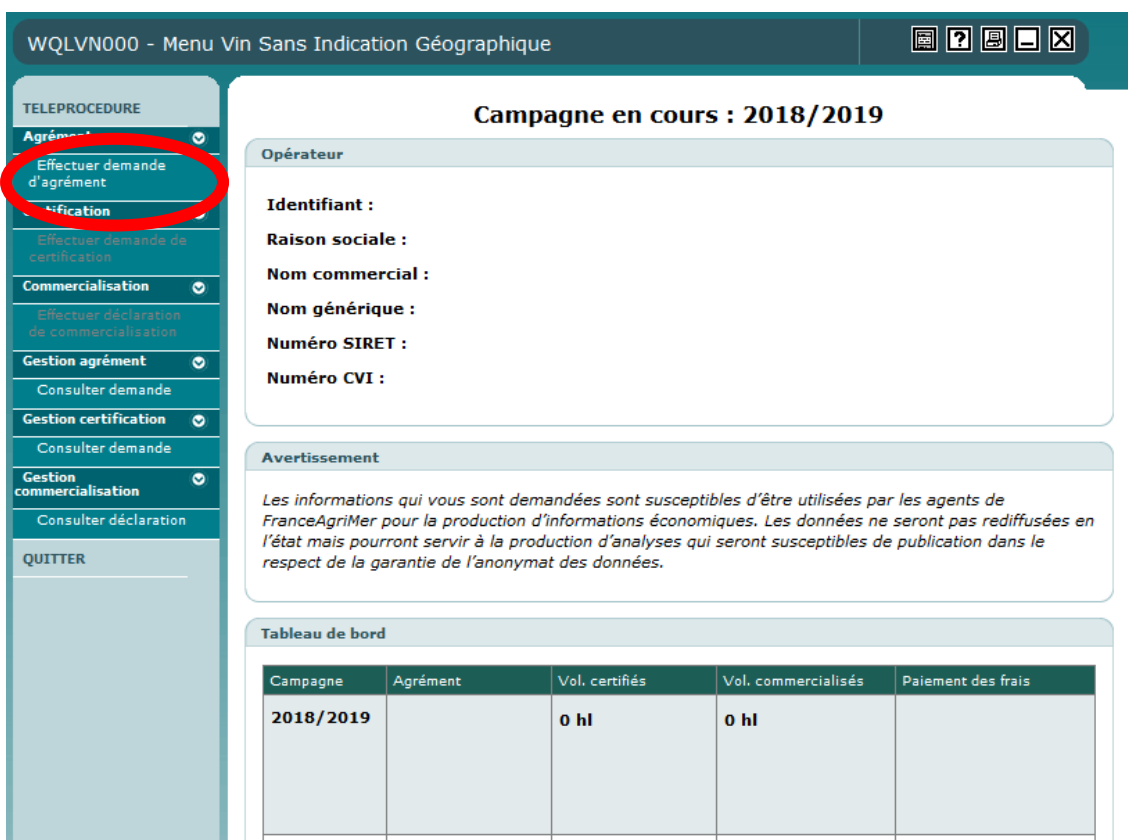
WQLVN000 - Menu Vin Sans Indication Géographique

TELEPROCEDURE

Agrément

Effectuer demande d'agrément

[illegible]tification

Effectuer demande de certification

Commercialisation

Effectuer déclaration de commercialisation

Gestion agrément

Consulter demande

Gestion certification

Consulter demande

Gestion commercialisation

Consulter déclaration

QUITTER

Campagne en cours : 2018/2019

Opérateur

Identifiant :

Raison sociale :

Nom commercial :

Nom générique :

Numéro SIRET :

Numéro CVI :

Avertissement

Les informations qui vous sont demandées sont susceptibles d'être utilisées par les agents de FranceAgriMer pour la production d'informations économiques. Les données ne seront pas rediffusées en l'état mais pourront servir à la production d'analyses qui seront susceptibles de publication dans le respect de la garantie de l'anonymat des données.

Tableau de bord

| Campagne | Agrément | Vol. certifiés | Vol. commercialisés | Paiement des frais |
|---|---|---|---|---|
| 2018/2019 | | 0 hl | 0 hl | |